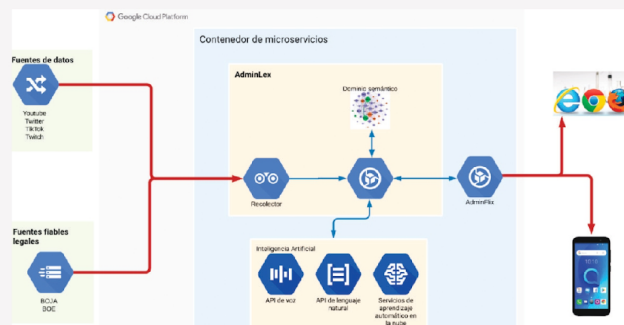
Google Cloud Platform

Fuentes de datos

Youtube
Twitter
Tiktok
Twitch

Fuentes fiables legales

BOJA
BOE

Contenedor de microservicios

AdminLex

Dominio semántico

Recolector

AdminFlix

Inteligencia Artificial

API de voz

API de lenguaje natural

Servicios de aprendizaje automático en la nube